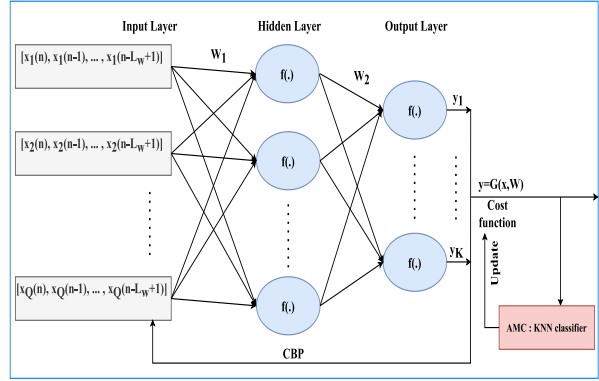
Input Layer

Hidden Layer

Output Layer

$[x_1(n), x_1(n-1), \dots, x_1(n-L_W+1)]$

$W_1$

f(.)

$W_2$

f(.)

$y_1$

$[x_2(n), x_2(n-1), \dots, x_2(n-L_W+1)]$

f(.)

y=G(x,W)

Cost function

Update

f(.)

$y_K$

$[x_Q(n), x_Q(n-1), \dots, x_Q(n-L_W+1)]$

f(.)

AMC : KNN classifier

CBP